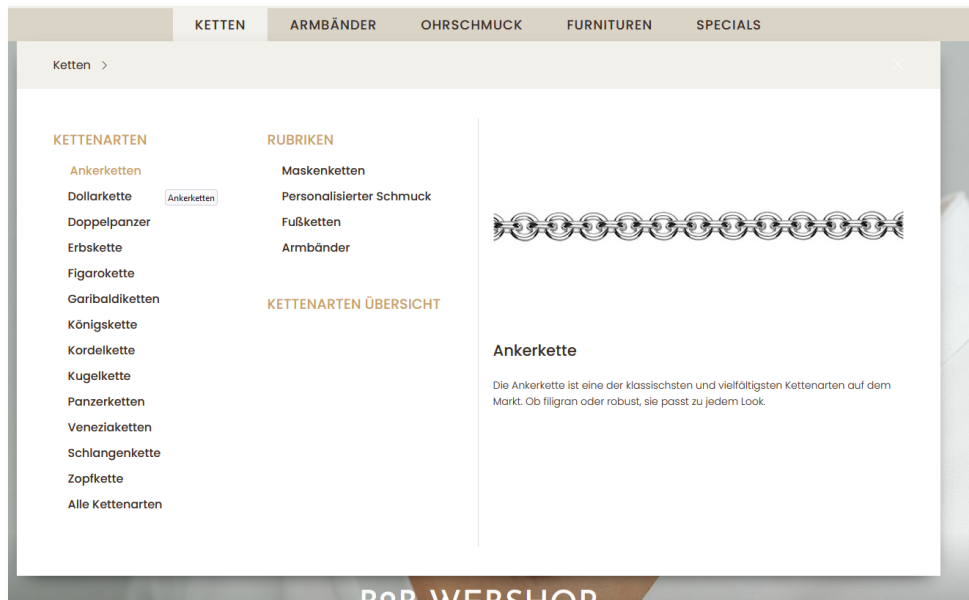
KETTEN ARMBÄNDER OHRSCHMUCK FURNITUREN SPECIALS

Ketten >

KETTENARTEN

Ankerketten
Dollarkette
Ankerketten
Doppelpanzer
Erbskette
Figarokette
Garibaldiketten
Königskette
Kordelkette
Kugelkette
Panzerketten
Veneziaketten
Schlangenkette
Zopfkette
Alle Kettenarten

RUBRIKEN

Maskenketten
Personalisierter Schmuck
Fußketten
Armbänder

KETTENARTEN ÜBERSICHT

Ankerkette

Die Ankerkette ist eine der klassischsten und vielfältigsten Kettenarten auf dem Markt. Ob filigran oder robust, sie passt zu jedem Look.

B2B WEBSHOP